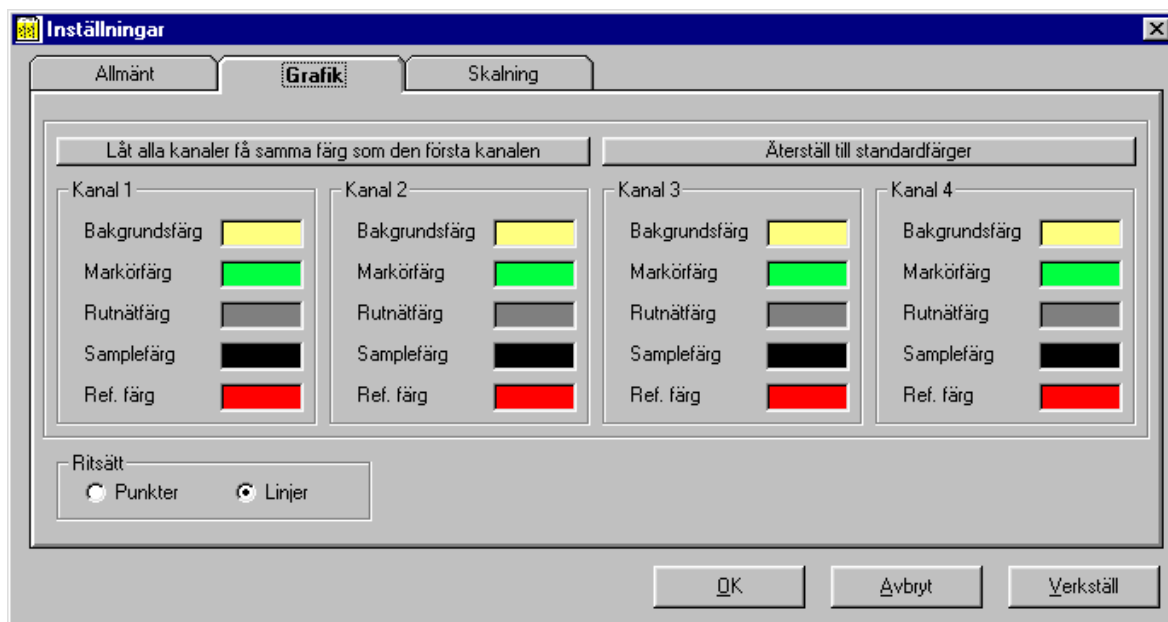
Inställningar

Allmänt
Grafik
Skalning

Låt alla kanaler få samma färg som den första kanalen
Återställ till standardfärger

Kanal 1
Bakgrundsfärg
Markörfärg
Rutnätfärg
Samplefärg
Ref. färg

Kanal 2
Bakgrundsfärg
Markörfärg
Rutnätfärg
Samplefärg
Ref. färg

Kanal 3
Bakgrundsfärg
Markörfärg
Rutnätfärg
Samplefärg
Ref. färg

Kanal 4
Bakgrundsfärg
Markörfärg
Rutnätfärg
Samplefärg
Ref. färg

Ritsätt
Punkter
Linjer

OK
Avbryt
Verkställ